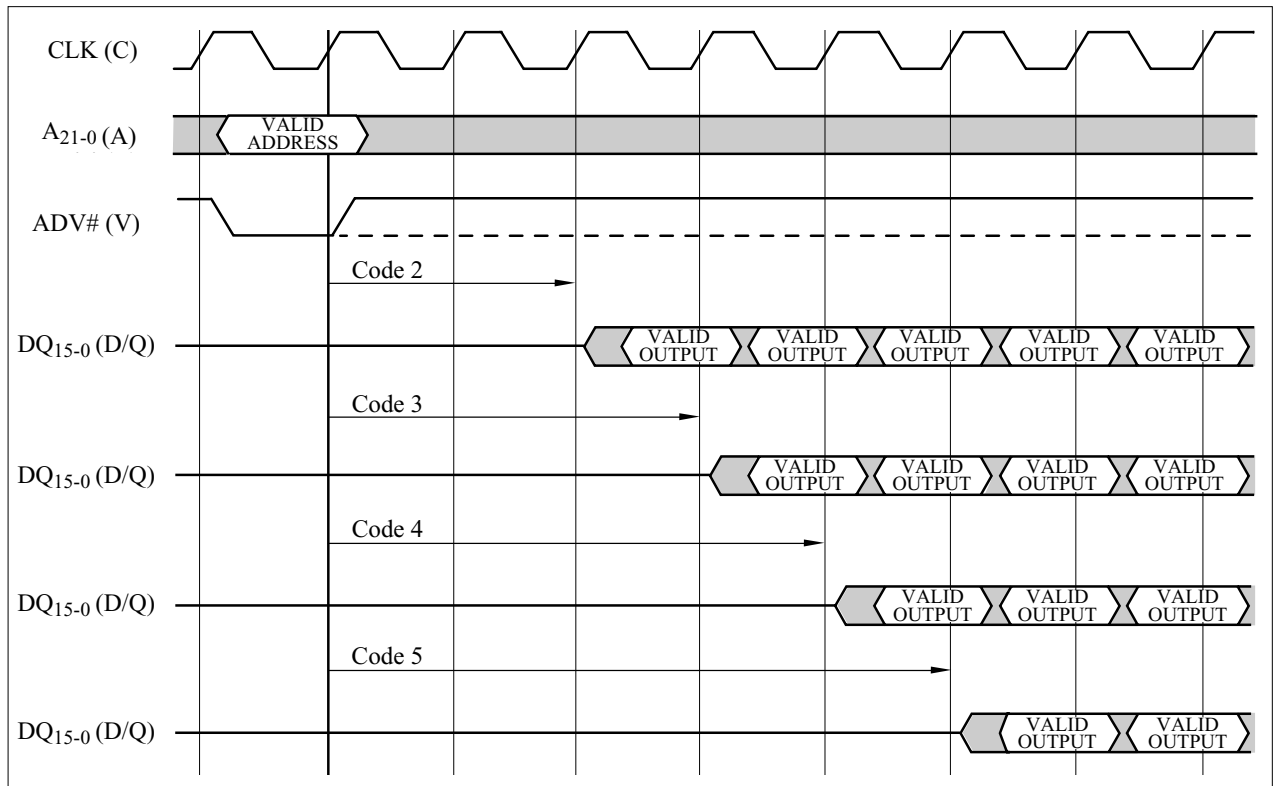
CLK (C)

$A_{21-0}$ (A)

VALID ADDRESS

ADV# (V)

Code 2

$DQ_{15-0}$ (D/Q)

VALID OUTPUT
VALID OUTPUT
VALID OUTPUT
VALID OUTPUT
VALID OUTPUT

Code 3

$DQ_{15-0}$ (D/Q)

VALID OUTPUT
VALID OUTPUT
VALID OUTPUT
VALID OUTPUT

Code 4

$DQ_{15-0}$ (D/Q)

VALID OUTPUT
VALID OUTPUT
VALID OUTPUT

Code 5

$DQ_{15-0}$ (D/Q)

VALID OUTPUT
VALID OUTPUT